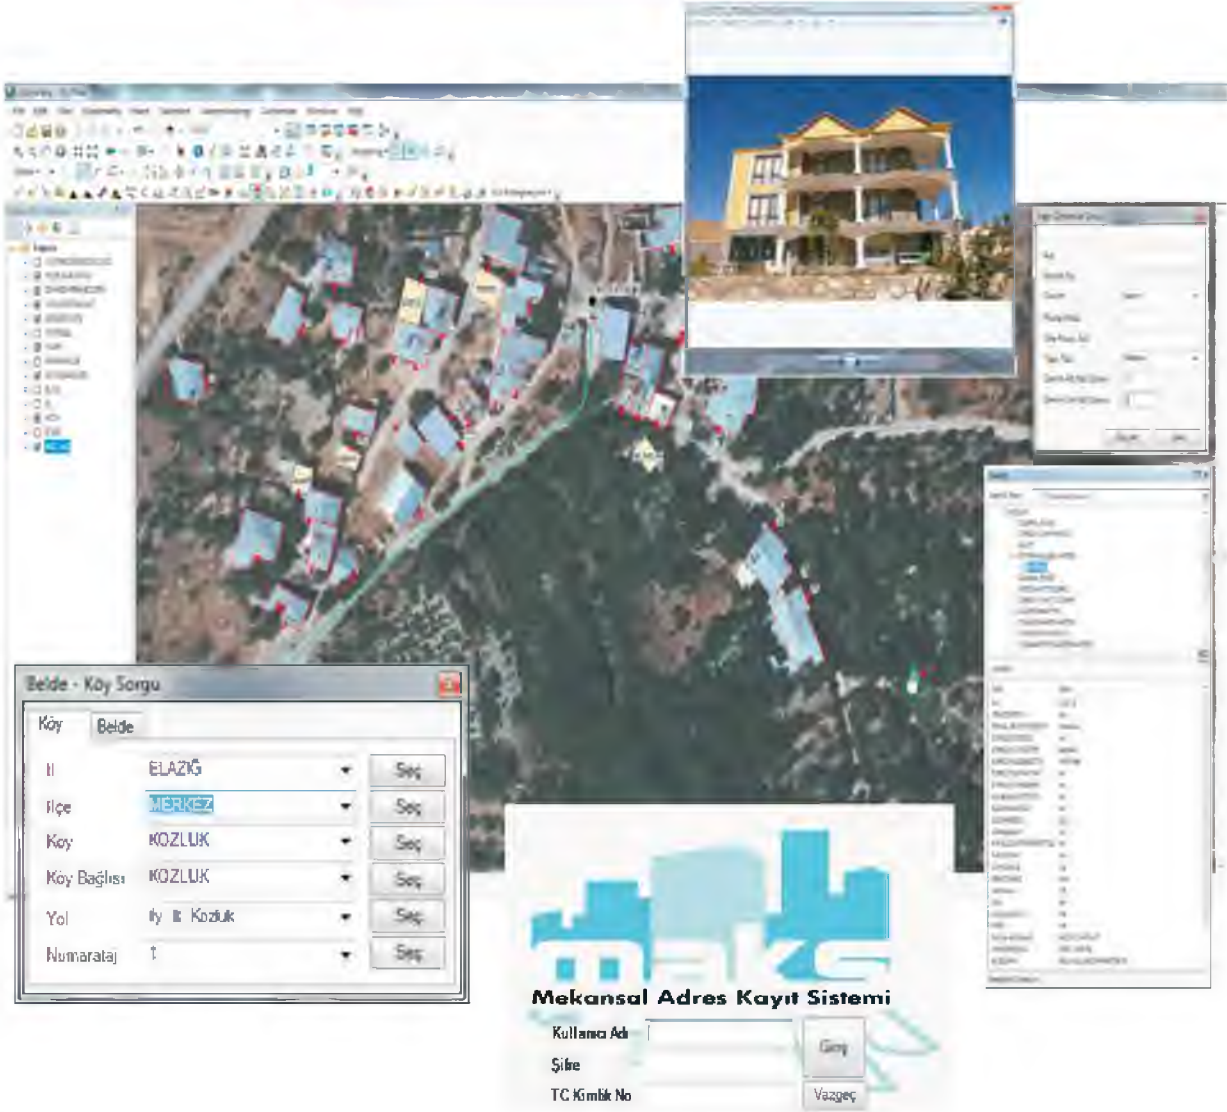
Belde - Köy Sorgu

Köy

Belde

İl ELAZIĞ Seç

İlçe MERKEZ Seç

Köy KOZLUK Seç

Köy Bağlısı KOZLUK Seç

Yol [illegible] Kozluk Seç

Numarataj 1 Seç

maks

Mekansal Adres Kayıt Sistemi

Kullanıcı Adı

Şifre

TC Kimlik No

Giriş

Vazgeç